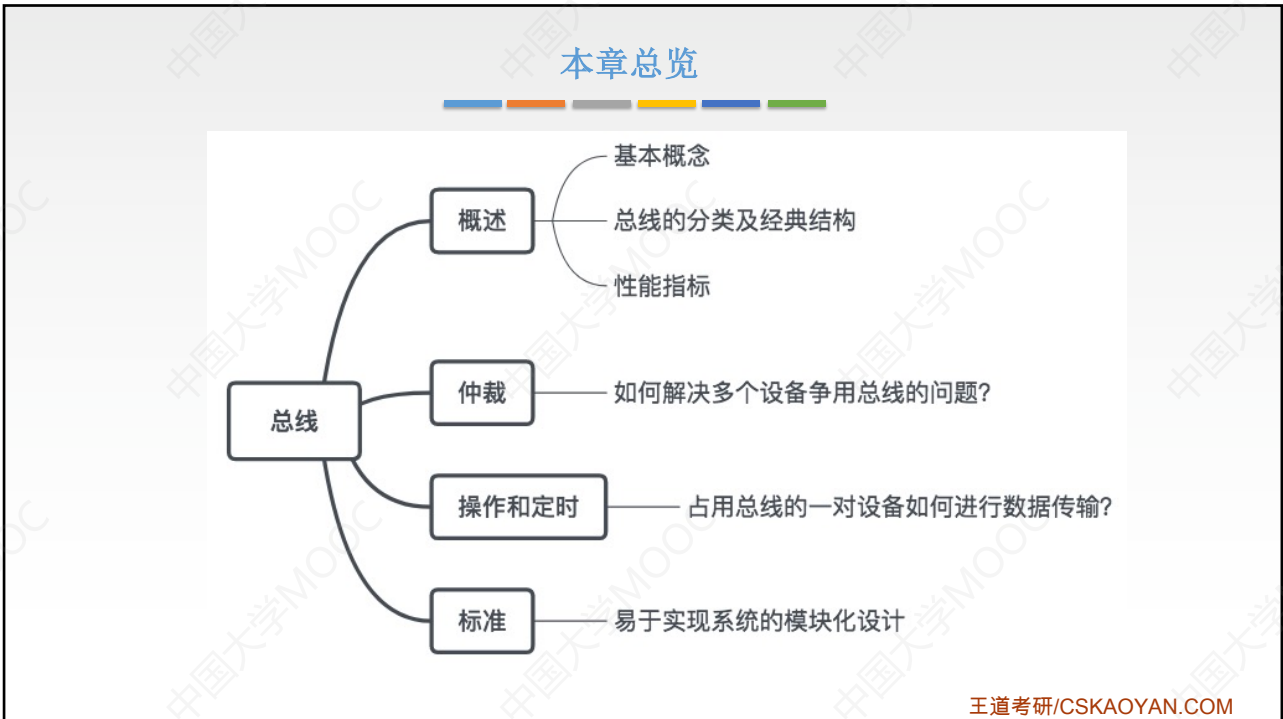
本章总览

总线

概述

基本概念

总线的分类及经典结构

性能指标

仲裁

如何解决多个设备争用总线的问题?

操作和定时

占用总线的一对设备如何进行数据传输?

标准

易于实现系统的模块化设计

中国大学MOOC

王道考研/CSKAOYAN.COM